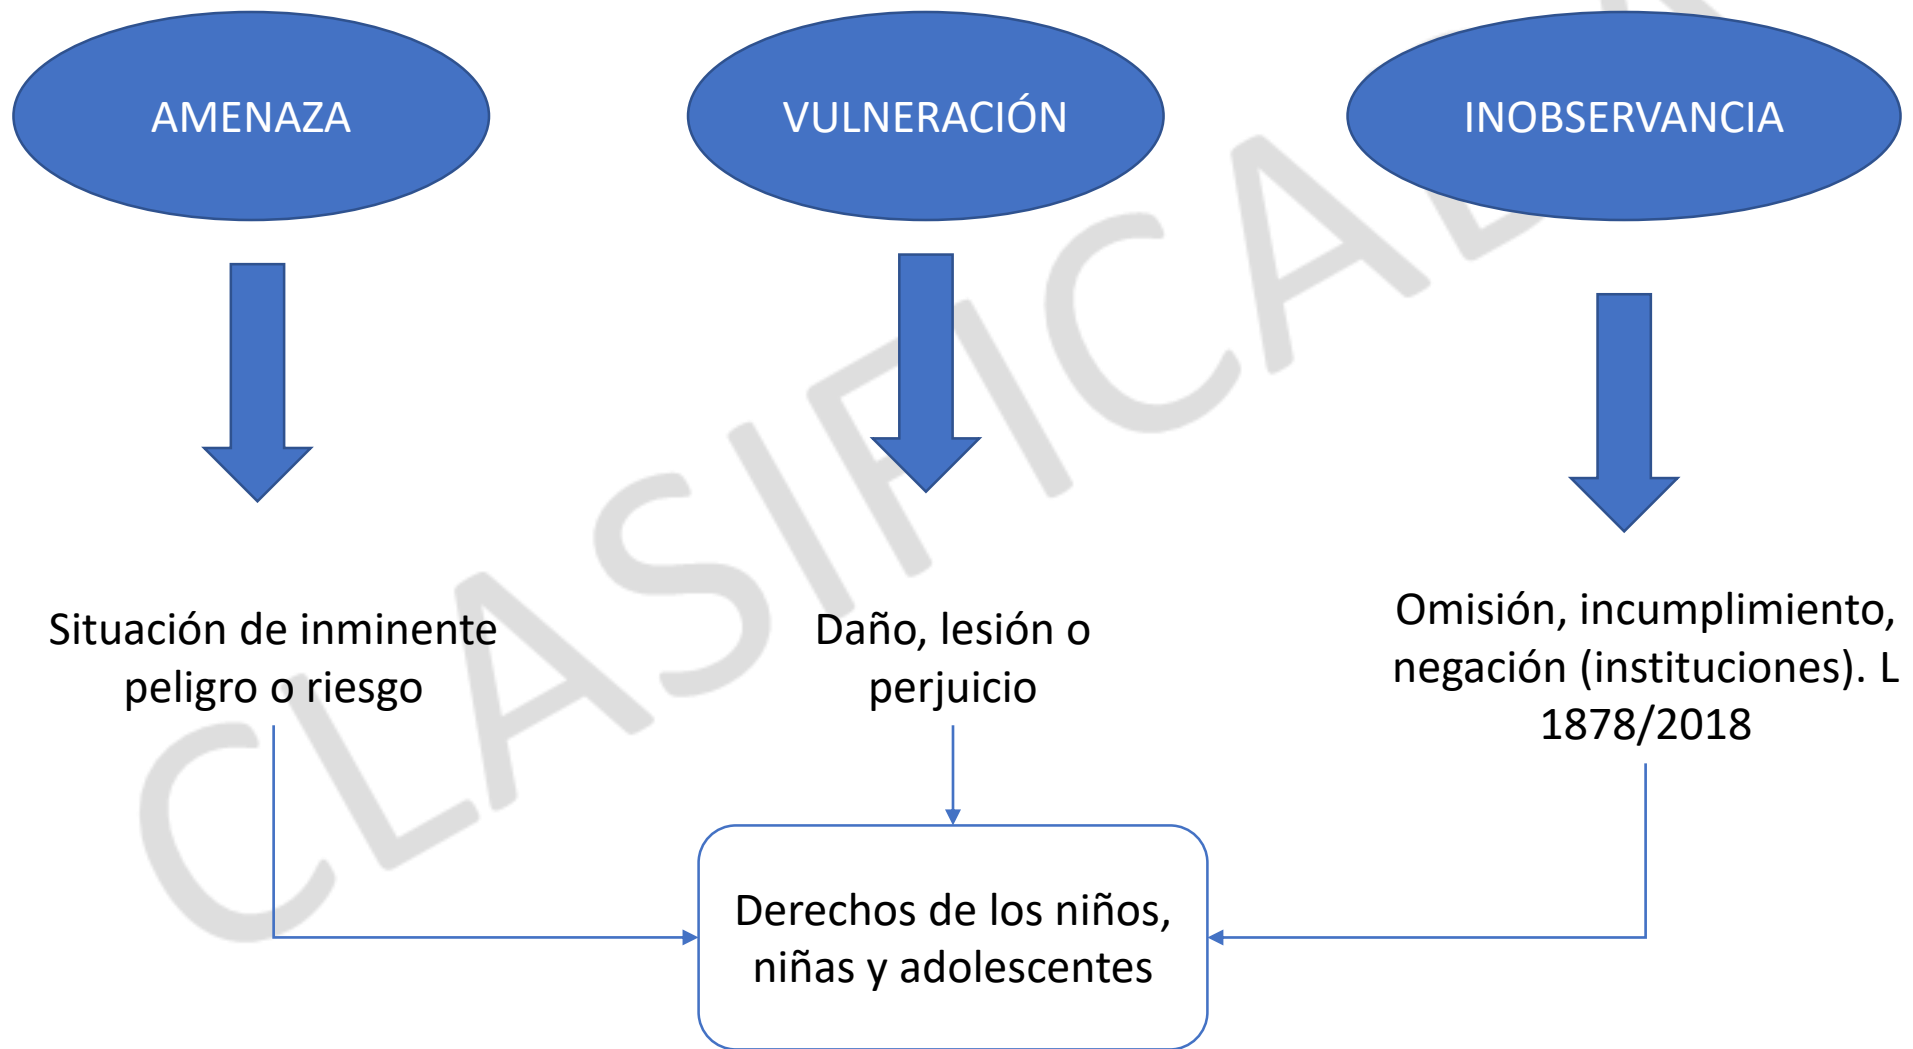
AMENAZA

VULNERACIÓN

INOBSERVANCIA

Situación de inminente peligro o riesgo

Daño, lesión o perjuicio

Omisión, incumplimiento, negación (instituciones). L 1878/2018

Derechos de los niños, niñas y adolescentes

CLASIFICAD